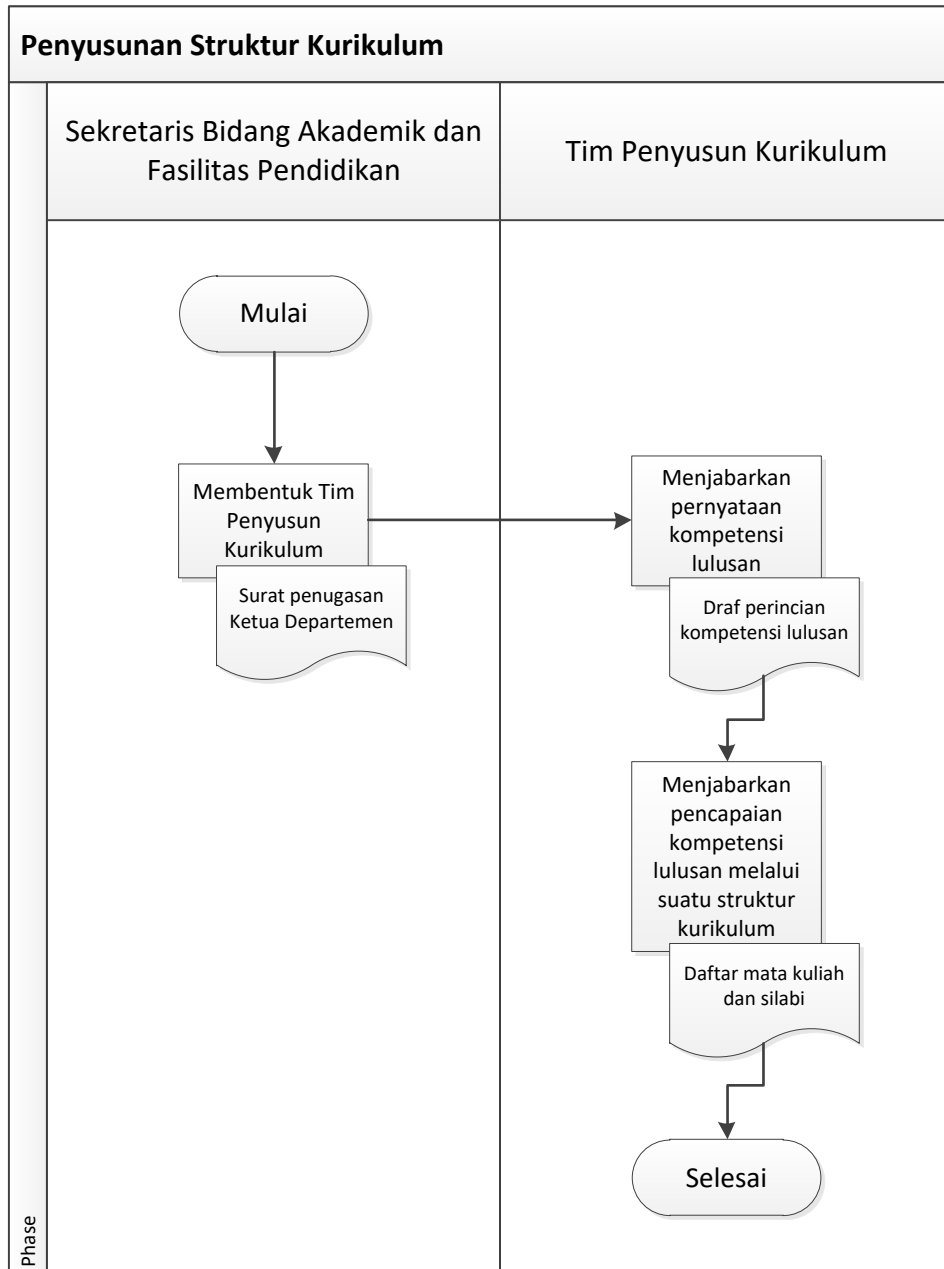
Penyusunan Struktur Kurikulum

Sekretaris Bidang Akademik dan Fasilitas Pendidikan

Tim Penyusun Kurikulum

Mulai

Membentuk Tim Penyusun Kurikulum

Surat penugasan Ketua Departemen

Menjabarkan pernyataan kompetensi lulusan

Draf perincian kompetensi lulusan

Menjabarkan pencapaian kompetensi lulusan melalui suatu struktur kurikulum

Daftar mata kuliah dan silabi

Selesai

Phase